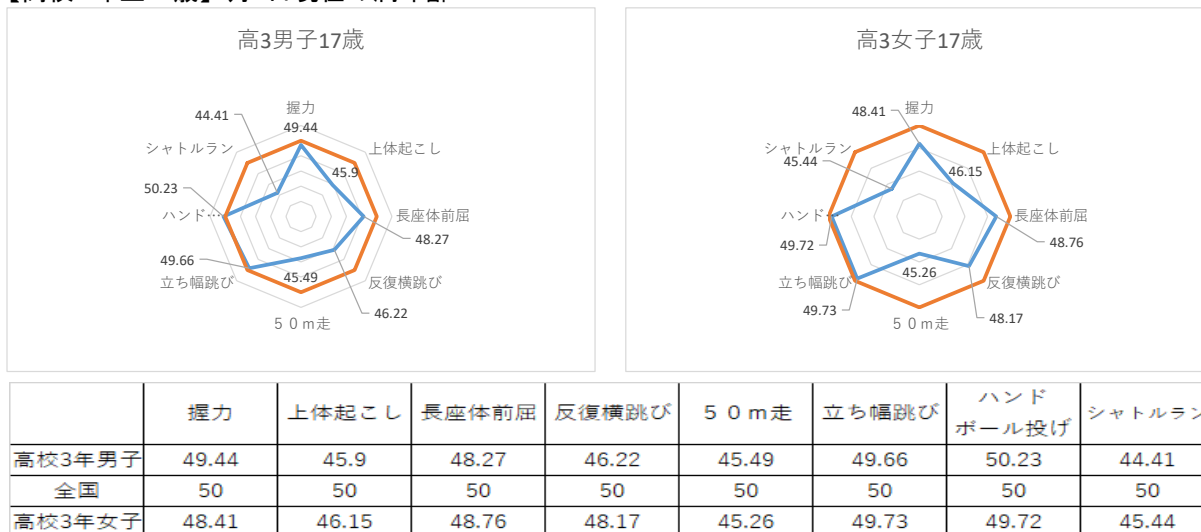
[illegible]

高3男子17歳

握力
49.44
44.41
シャトルラン
上体起こし
45.9
50.23
ハンド…
長座体前屈
48.27
49.66
立ち幅跳び
45.49
反復横跳び
46.22
５０m走

高3女子17歳

48.41
握力
シャトルラン
上体起こし
45.44
46.15
ハンド
長座体前屈
49.72
48.76
45.26
立ち幅跳び
反復横跳び
49.73
48.17
５０m走

| | 握力 | 上体起こし | 長座体前屈 | 反復横跳び | ５０m走 | 立ち幅跳び | ハンドボール投げ | シャトルラン |
|---|---|---|---|---|---|---|---|---|
| 高校3年男子 | 49.44 | 45.9 | 48.27 | 46.22 | 45.49 | 49.66 | 50.23 | 44.41 |
| 全国 | 50 | 50 | 50 | 50 | 50 | 50 | 50 | 50 |
| 高校3年女子 | 48.41 | 46.15 | 48.76 | 48.17 | 45.26 | 49.73 | 49.72 | 45.44 |